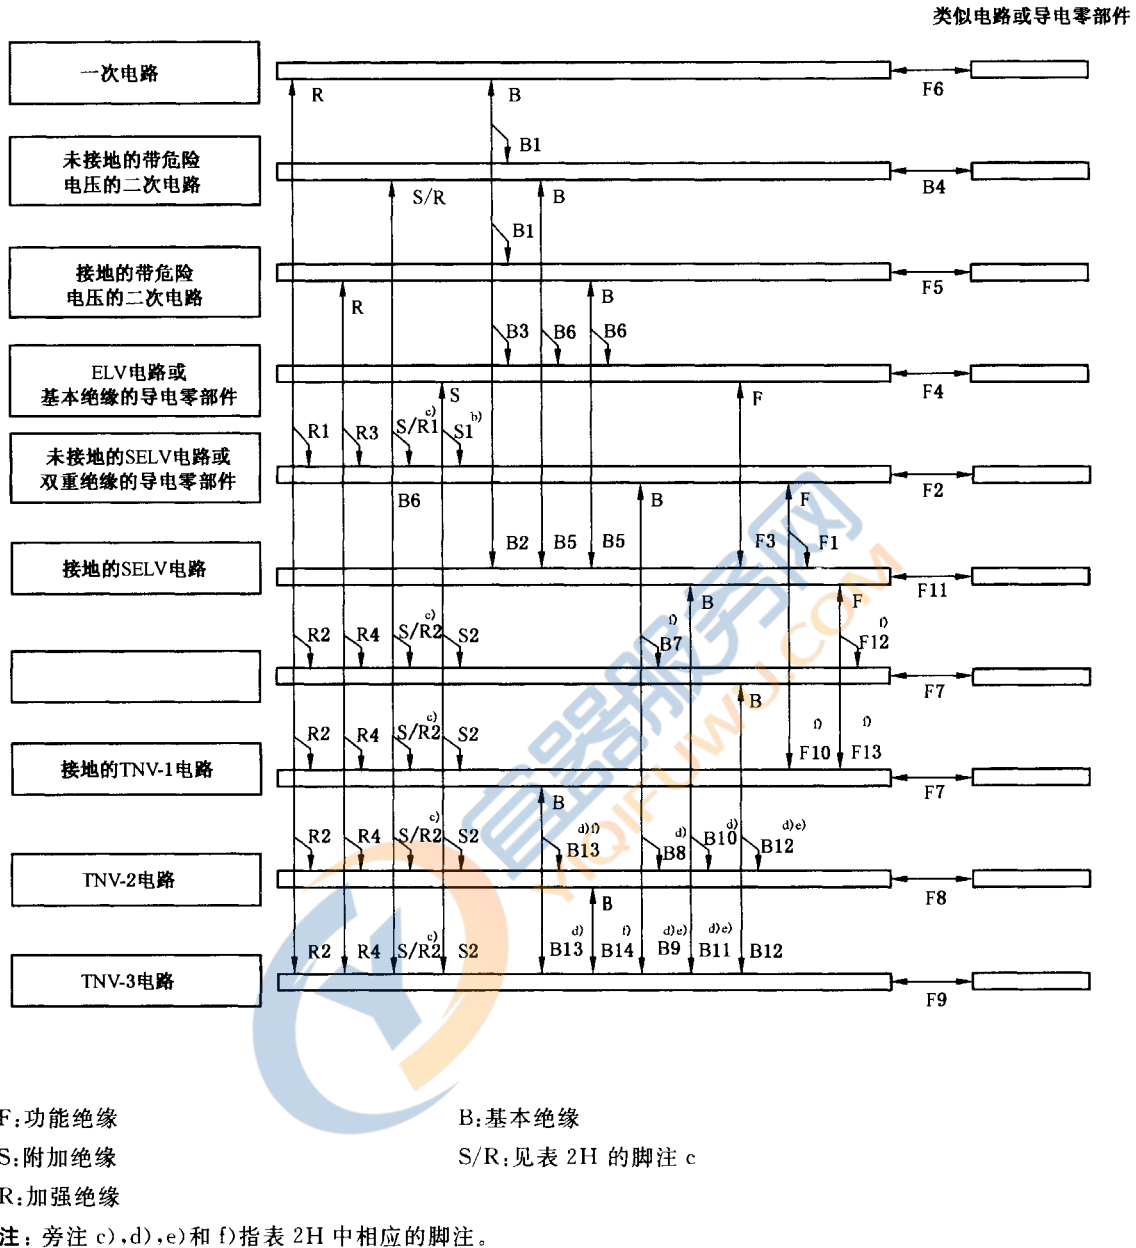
类似电路或导电零部件

一次电路

未接地的带危险电压的二次电路

接地的带危险电压的二次电路

ELV电路或基本绝缘的导电零部件

未接地的SELV电路或双重绝缘的导电零部件

接地的SELV电路

接地的TNV-1电路

TNV-2电路

TNV-3电路

R B B1 F6
S/R B B4
B1
R B F5
B3 B6 B6
S F F4
R1 R3 S/R1 c) S1 b)
B6 B F F2
B2 B5 B5 F3 F1
B F F11
R2 R4 S/R2 c) S2 B7 f) F12 f)
B F7
R2 R4 S/R2 c) S2 F10 f) F13 f)
B F7
R2 R4 S/R2 c) S2 B13 d) f) B8 d) B10 d) B12 d) e)
B F8
R2 R4 S/R2 c) S2 B13 d) B14 f) B9 d) e) B11 d) e) B12
F9

F:功能绝缘
S:附加绝缘
R:加强绝缘
B:基本绝缘
S/R:见表 2H 的脚注 c
注:旁注 c)、d)、e)和 f)指表 2H 中相应的脚注。